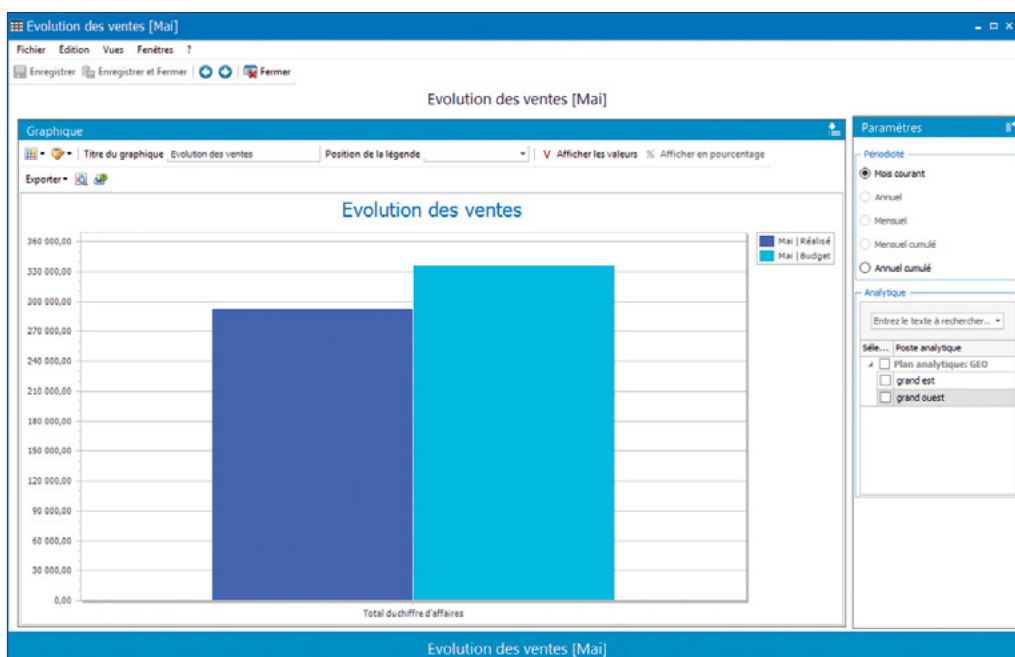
Evolution des ventes [Mai]

Fichier Edition Vues Fenêtres ?

Enregistrer Enregistrer et Fermer Fermer

Evolution des ventes [Mai]

Graphique

Titre du graphique Evolution des ventes Position de la légende V Afficher les valeurs % Afficher en pourcentage

Exporter

Evolution des ventes

Mai | Réalisé
Mai | Budget

360 000,00
330 000,00
300 000,00
270 000,00
240 000,00
210 000,00
180 000,00
150 000,00
120 000,00
90 000,00
60 000,00
30 000,00
0,00

Total duchiffre d'affaires

Paramètres

Périodicité

Mois courant
Annuel
Mensuel
Mensuel cumulé
Annuel cumulé

Analytique

Entrez le texte à rechercher...

| Séle... | Poste analytique |
|---|---|
| | Plan analytique: GEO |
| | grand est |
| | grand ouest |

Evolution des ventes [Mai]